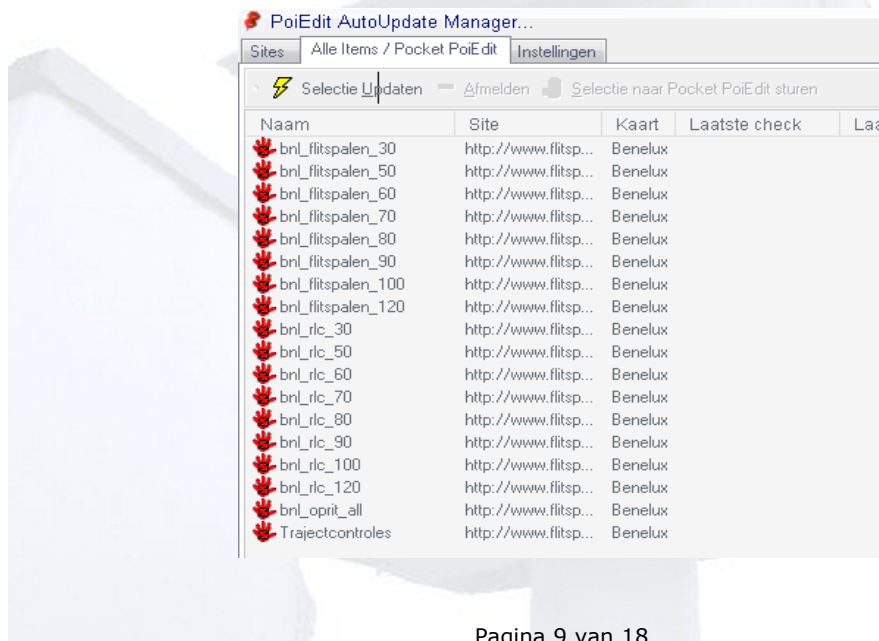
PoiEdit AutoUpdate Manager...

Sites | Alle Items / Pocket PoiEdit | Instellingen

Selectie Updaten   Afmelden   Selectie naar Pocket PoiEdit sturen

| Naam | Site | Kaart | Laatste check | Laa |
|---|---|---|---|---|
| bnl_flitspalen_30 | http://www.flitsp... | Benelux | | |
| bnl_flitspalen_50 | http://www.flitsp... | Benelux | | |
| bnl_flitspalen_60 | http://www.flitsp... | Benelux | | |
| bnl_flitspalen_70 | http://www.flitsp... | Benelux | | |
| bnl_flitspalen_80 | http://www.flitsp... | Benelux | | |
| bnl_flitspalen_90 | http://www.flitsp... | Benelux | | |
| bnl_flitspalen_100 | http://www.flitsp... | Benelux | | |
| bnl_flitspalen_120 | http://www.flitsp... | Benelux | | |
| bnl_rlc_30 | http://www.flitsp... | Benelux | | |
| bnl_rlc_50 | http://www.flitsp... | Benelux | | |
| bnl_rlc_60 | http://www.flitsp... | Benelux | | |
| bnl_rlc_70 | http://www.flitsp... | Benelux | | |
| bnl_rlc_80 | http://www.flitsp... | Benelux | | |
| bnl_rlc_90 | http://www.flitsp... | Benelux | | |
| bnl_rlc_100 | http://www.flitsp... | Benelux | | |
| bnl_rlc_120 | http://www.flitsp... | Benelux | | |
| bnl_oprit_all | http://www.flitsp... | Benelux | | |
| Trajectcontroles | http://www.flitsp... | Benelux | | |

Pagina 9 van 18